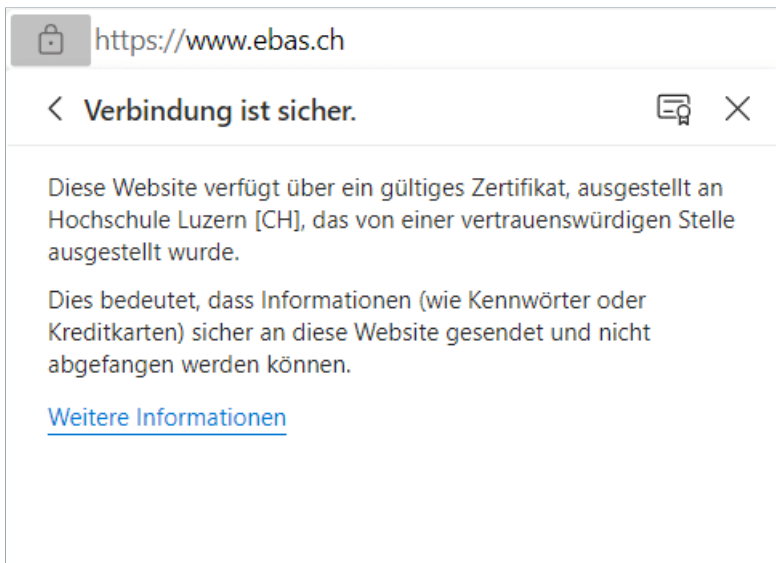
https://www.ebas.ch

Verbindung ist sicher.

Diese Website verfügt über ein gültiges Zertifikat, ausgestellt an Hochschule Luzern [CH], das von einer vertrauenswürdigen Stelle ausgestellt wurde.

Dies bedeutet, dass Informationen (wie Kennwörter oder Kreditkarten) sicher an diese Website gesendet und nicht abgefangen werden können.

Weitere Informationen